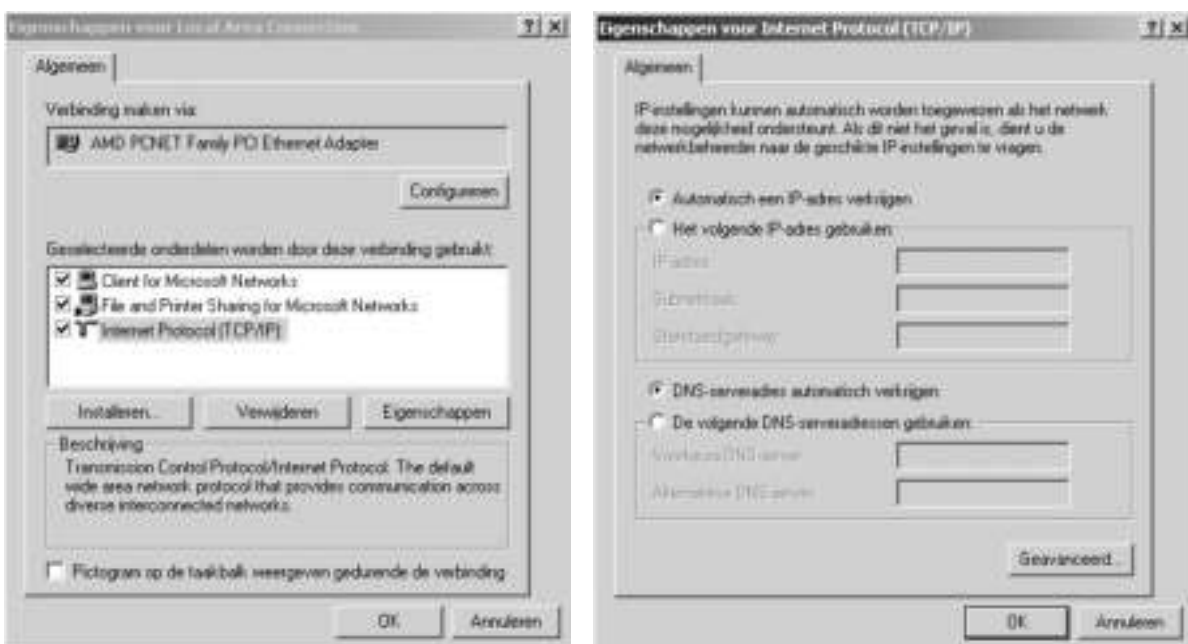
Eigenschappen voor LAN-verbinding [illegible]

?|X

Algemeen

Verbinding maken via:

AMD PCNET Family PCI Ethernet Adapter

Configureren

Geselecteerde onderdelen worden door deze verbinding gebruikt:

☑ Client for Microsoft Networks
☑ File and Printer Sharing for Microsoft Networks
☑ Internet Protocol (TCP/IP)

Installeren... | Verwijderen | Eigenschappen

Beschrijving

Transmission Control Protocol/Internet Protocol. The default wide area network protocol that provides communication across diverse interconnected networks.

☐ Pictogram op de taakbalk weergeven gedurende de verbinding

OK | Annuleren

Eigenschappen voor Internet Protocol (TCP/IP)

?|X

Algemeen

IP-instellingen kunnen automatisch worden toegewezen als het netwerk deze mogelijkheid ondersteunt. Als dit niet het geval is, dient u de netwerkbeheerder naar de geschikte IP-instellingen te vragen.

Automatisch een IP-adres verkrijgen

Het volgende IP-adres gebruiken:

IP-adres:

Subnetmask:

Standaardgateway:

DNS-serveradres automatisch verkrijgen

De volgende DNS-serveradressen gebruiken:

Voorkeurs-DNS-server:

Alternatieve DNS-server:

Geavanceerd...

OK | Annuleren